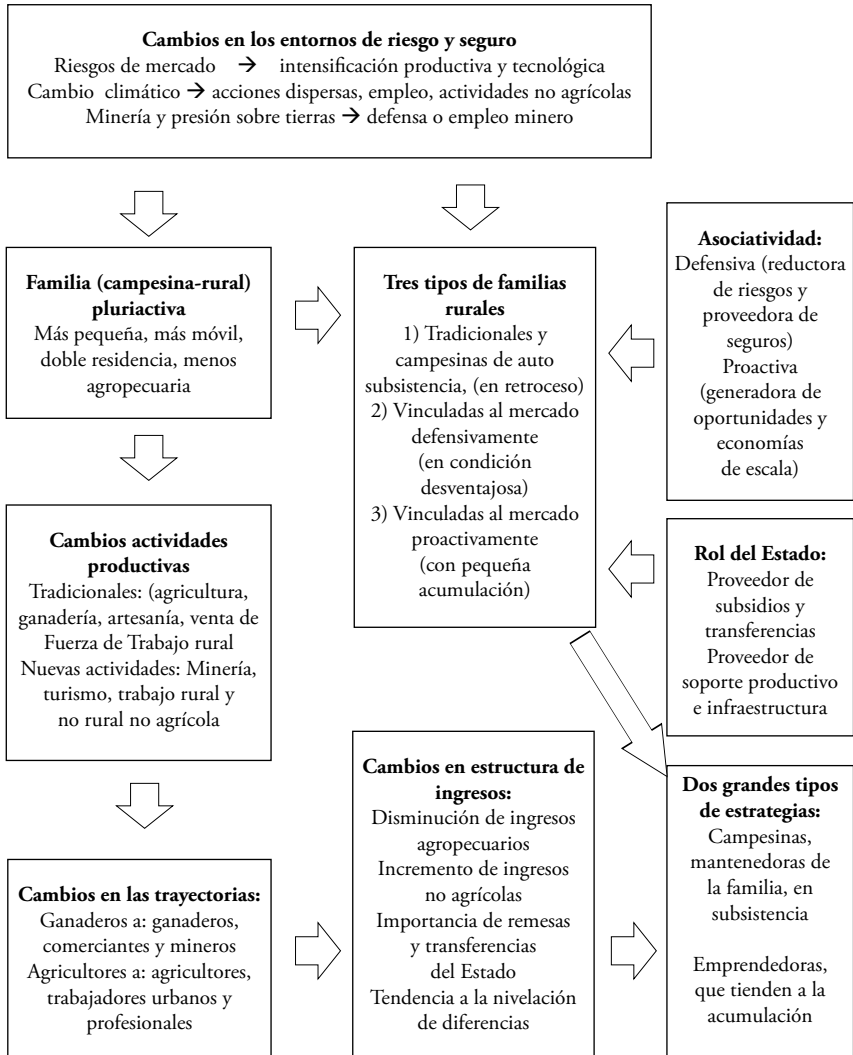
**Cambios en los entornos de riesgo y seguro**
Riesgos de mercado → intensificación productiva y tecnológica
Cambio climático → acciones dispersas, empleo, actividades no agrícolas
Minería y presión sobre tierras → defensa o empleo minero

**Familia (campesina-rural) pluriactiva**
Más pequeña, más móvil, doble residencia, menos agropecuaria

**Tres tipos de familias rurales**
1) Tradicionales y campesinas de auto subsistencia, (en retroceso)
2) Vinculadas al mercado defensivamente (en condición desventajosa)
3) Vinculadas al mercado proactivamente (con pequeña acumulación)

**Asociatividad:**
Defensiva (reductora de riesgos y proveedora de seguros)
Proactiva (generadora de oportunidades y economías de escala)

**Cambios actividades productivas**
Tradicionales: (agricultura, ganadería, artesanía, venta de Fuerza de Trabajo rural
Nuevas actividades: Minería, turismo, trabajo rural y no rural no agrícola

**Rol del Estado:**
Proveedor de subsidios y transferencias
Proveedor de soporte productivo e infraestructura

**Cambios en las trayectorias:**
Ganaderos a: ganaderos, comerciantes y mineros
Agricultores a: agricultores, trabajadores urbanos y profesionales

**Cambios en estructura de ingresos:**
Disminución de ingresos agropecuarios
Incremento de ingresos no agrícolas
Importancia de remesas y transferencias del Estado
Tendencia a la nivelación de diferencias

**Dos grandes tipos de estrategias:**
Campesinas, mantenedoras de la familia, en subsistencia

Emprendedoras, que tienden a la acumulación